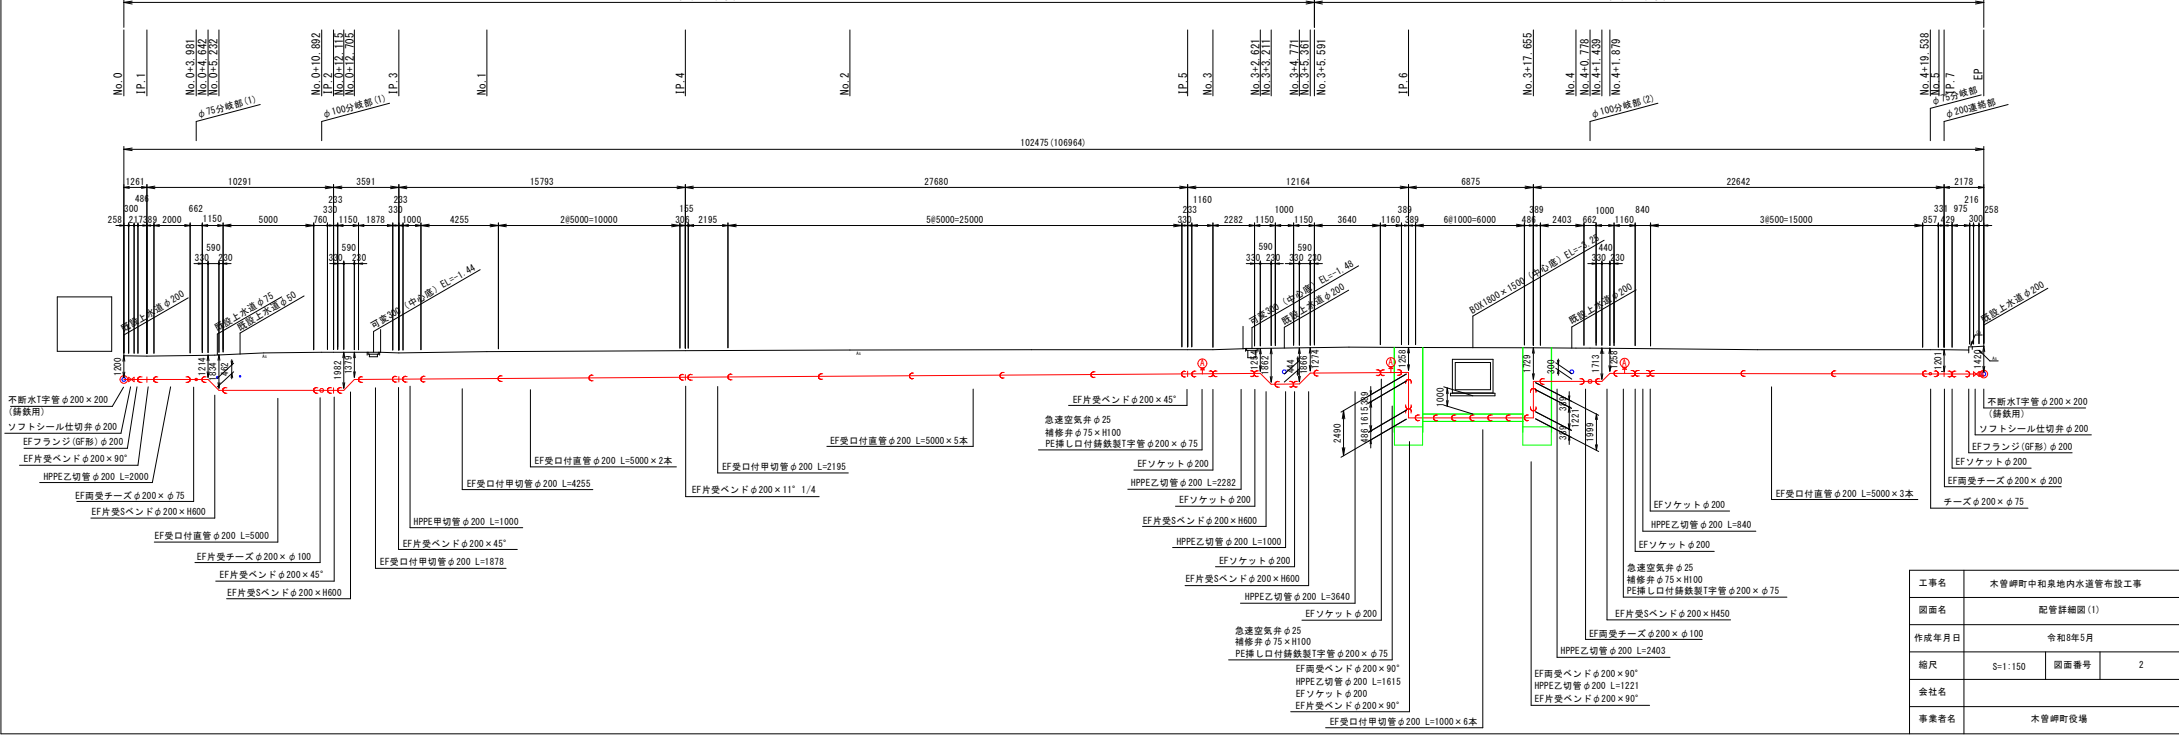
No.0
IP.1
No.0+3.981
No.0+4.642
No.0+5.232
No.0+10.892
IP.2
No.0+12.115
No.0+12.705
IP.3
No.1
IP.4
No.2
IP.5
No.3
No.3+2.621
No.3+3.211
No.3+4.771
No.3+5.361
No.3+5.591
IP.6
No.3+17.655
No.4
No.4+0.778
No.4+1.439
No.4+1.879
No.4+19.538
No.5
IP.7
EP

$\phi$75分岐部(1)
$\phi$100分岐部(1)
$\phi$100分岐部(2)
$\phi$75分岐部
$\phi$200連絡部

102475(106964)

1261 10291 3591 15793 27680 12164 6875 22642 2178
480 662 233 233 1160 1000 389 389 1000 216
258 300 217389 2000 1150 5000 760 330 1150 1878 330 1000 4255 2@5000=10000 306 155 2195 5@5000=25000 330 2282 1150 1000 1150 3640 1160 389 6@1000=6000 486 2403 662 1160 840 3@500=15000 857 330 429 975 300 258
590 330 230 590 330 230 590 330 230 590 330 230 440 330 230

既設上水道$\phi$200
既設上水道$\phi$75
既設上水道$\phi$50
可変300(中心高) EL=-1.44
可変300(中心高) EL=-1.48
既設上水道$\phi$200
BOX1800×1500(中心高) EL=-2.28
既設上水道$\phi$200
既設上水道$\phi$200

1200 1214 1334 1882 1379 1214 1882 1314 1886 2274 258 1729 300 1713 258 1201 1429
2490 486 1615 389 1000 389 1221 389 1999

不断水T字管$\phi$200×200 (鋳鉄用)
ソフトシール仕切弁$\phi$200
EFフランジ(GF形)$\phi$200
EF片受ベンド$\phi$200×90°
HPPE乙切管$\phi$200 L=2000
EF両受チーズ$\phi$200×$\phi$75
EF片受Sベンド$\phi$200×H600
EF受口付直管$\phi$200 L=5000
EF片受チーズ$\phi$200×$\phi$100
EF片受ベンド$\phi$200×45°
EF片受Sベンド$\phi$200×H600
EF受口付甲切管$\phi$200 L=1878
EF片受ベンド$\phi$200×45°
HPPE甲切管$\phi$200 L=1000
EF受口付甲切管$\phi$200 L=4255
EF受口付直管$\phi$200 L=5000×2本
EF片受ベンド$\phi$200×11° 1/4
EF受口付甲切管$\phi$200 L=2195
EF受口付直管$\phi$200 L=5000×5本
EF片受ベンド$\phi$200×45°
急速空気弁$\phi$25
補修弁$\phi$75×H100
PE挿し口付鋳鉄製T字管$\phi$200×$\phi$75
EFソケット$\phi$200
HPPE乙切管$\phi$200 L=2282
EFソケット$\phi$200
EF片受Sベンド$\phi$200×H600
HPPE乙切管$\phi$200 L=1000
EFソケット$\phi$200
EF片受Sベンド$\phi$200×H600
HPPE乙切管$\phi$200 L=3640
EFソケット$\phi$200
急速空気弁$\phi$25
補修弁$\phi$75×H100
PE挿し口付鋳鉄製T字管$\phi$200×$\phi$75
EF両受ベンド$\phi$200×90°
HPPE乙切管$\phi$200 L=1615
EFソケット$\phi$200
EF片受ベンド$\phi$200×90°
EF受口付甲切管$\phi$200 L=1000×6本
EF両受ベンド$\phi$200×90°
HPPE乙切管$\phi$200 L=1221
EF片受ベンド$\phi$200×90°
HPPE乙切管$\phi$200 L=2403
EF両受チーズ$\phi$200×$\phi$100
EF片受Sベンド$\phi$200×H450
急速空気弁$\phi$25
補修弁$\phi$75×H100
PE挿し口付鋳鉄製T字管$\phi$200×$\phi$75
EFソケット$\phi$200
HPPE乙切管$\phi$200 L=840
EFソケット$\phi$200
EF受口付直管$\phi$200 L=5000×3本
チーズ$\phi$200×$\phi$75
EF両受チーズ$\phi$200×$\phi$200
EFソケット$\phi$200
EFフランジ(GF形)$\phi$200
ソフトシール仕切弁$\phi$200
不断水T字管$\phi$200×200 (鋳鉄用)

| 工事名 | 木曽岬町中和泉地内水道管布設工事 | | |
|---|---|---|---|
| 図面名 | 配管詳細図(1) | | |
| 作成年月日 | 令和8年5月 | | |
| 縮尺 | S=1:150 | 図面番号 | 2 |
| 会社名 | | | |
| 事業者名 | 木曽岬町役場 | | |